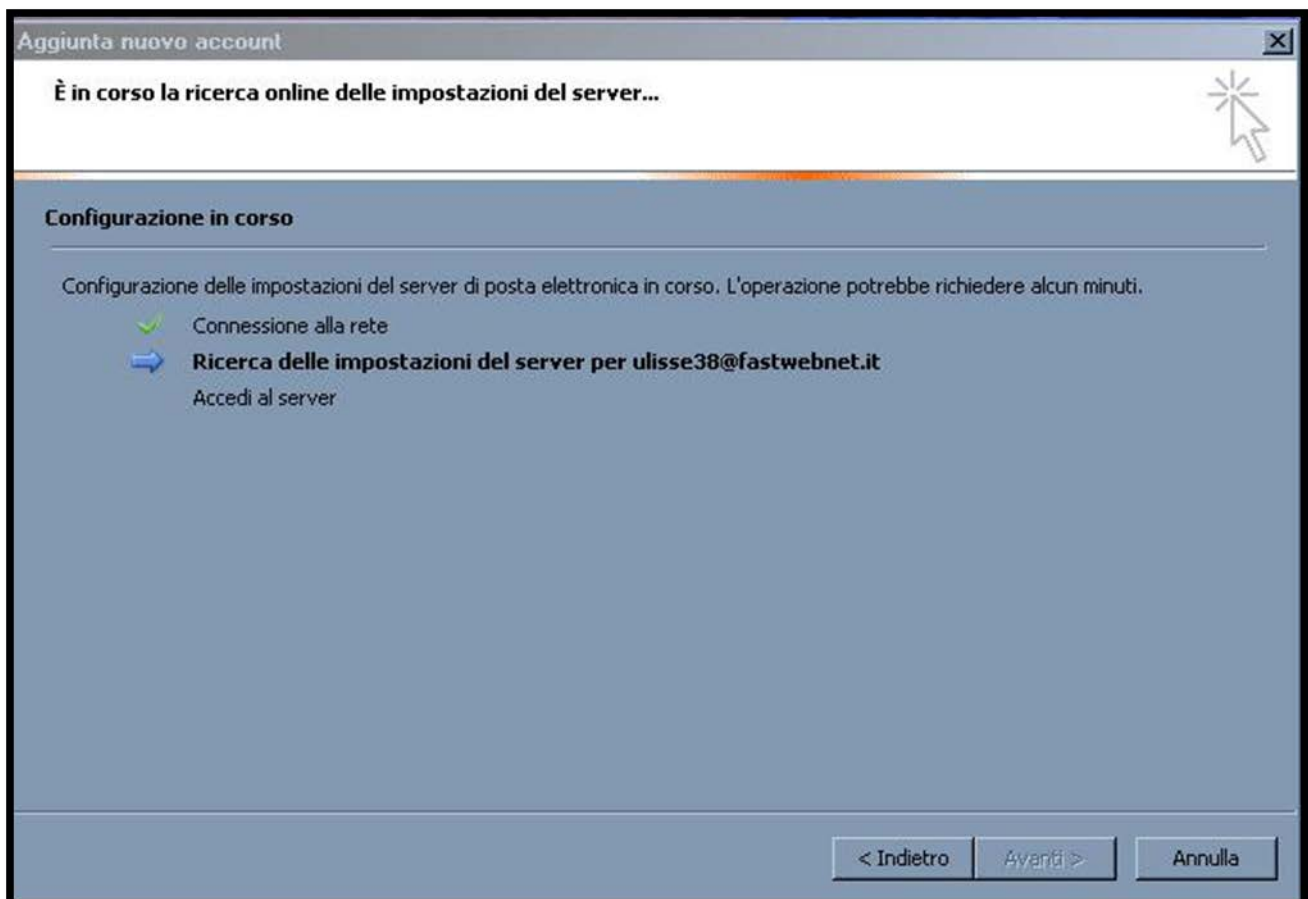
Aggiunta nuovo account

È in corso la ricerca online delle impostazioni del server...

Configurazione in corso

Configurazione delle impostazioni del server di posta elettronica in corso. L'operazione potrebbe richiedere alcun minuti.

Connessione alla rete

Ricerca delle impostazioni del server per ulisse38@fastwebnet.it

Accedi al server

< Indietro

Avanti >

Annulla